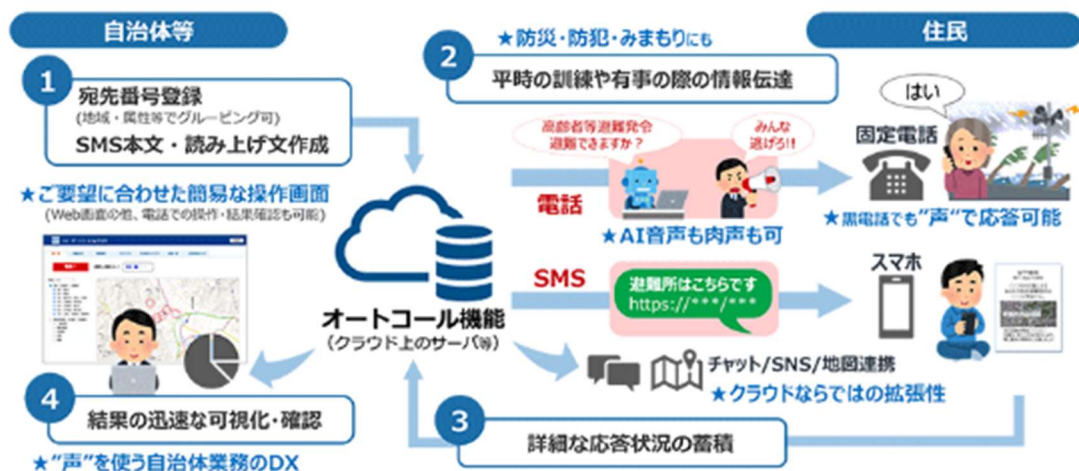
自治体等

住民

1
宛先番号登録
(地域・属性等でグルーピング可)
SMS本文・読み上げ文作成

★ご要望に合わせた簡易な操作画面
(Web画面の他、電話での操作・結果確認も可能)

2
★防災・防犯・みまもりにも
平時の訓練や有事の際の情報伝達

高齢者等避難発令
避難できますか?

みんな
逃げろ!!

電話

★AI音声も肉声も可

はい
固定電話

★黒電話でも"声"で応答可能

SMS
避難所はこちらです
https://***/***

スマホ

オートコール機能
(クラウド上のサーバ等)

チャット/SNS/地図連携
★クラウドならではの拡張性

4
結果の迅速な可視化・確認
★"声"を使う自治体業務のDX

3
詳細な応答状況の蓄積